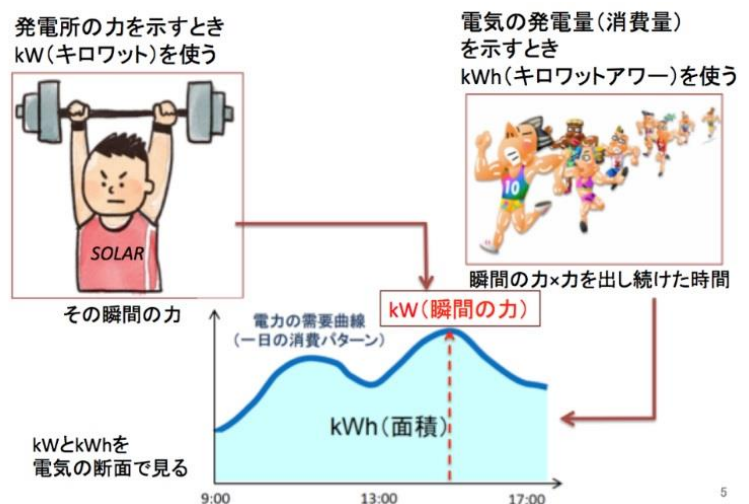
発電所の力を示すとき
kW(キロワット)を使う

電気の発電量(消費量)
を示すとき
kWh(キロワットアワー)を使う

SOLAR

10

その瞬間の力

瞬間の力×力を出し続けた時間

kW(瞬間の力)

電力の需要曲線
(一日の消費パターン)

kWh(面積)

kWとkWhを
電気の断面で見る

9:00

13:00

17:00

5